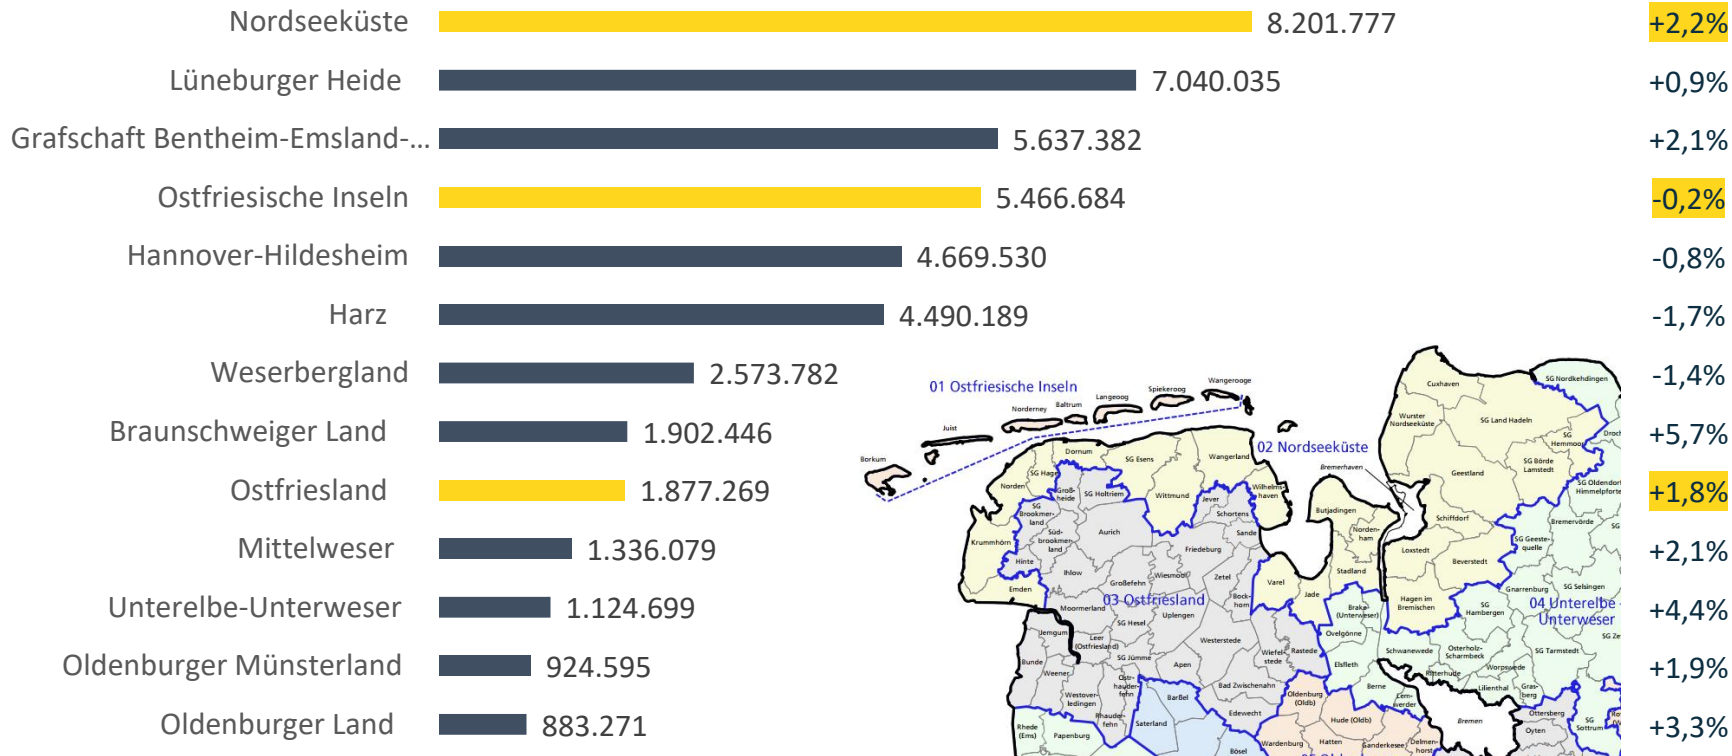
| Region | Wert | Veränderung |
|---|---|---|
| Nordseeküste | 8.201.777 | +2,2% |
| Lüneburger Heide | 7.040.035 | +0,9% |
| Grafschaft Bentheim-Emsland-… | 5.637.382 | +2,1% |
| Ostfriesische Inseln | 5.466.684 | -0,2% |
| Hannover-Hildesheim | 4.669.530 | -0,8% |
| Harz | 4.490.189 | -1,7% |
| Weserbergland | 2.573.782 | -1,4% |
| Braunschweiger Land | 1.902.446 | +5,7% |
| Ostfriesland | 1.877.269 | +1,8% |
| Mittelweser | 1.336.079 | +2,1% |
| Unterelbe-Unterweser | 1.124.699 | +4,4% |
| Oldenburger Münsterland | 924.595 | +1,9% |
| Oldenburger Land | 883.271 | +3,3% |

01 Ostfriesische Inseln
Borkum Juist Norderney Baltrum Langeoog Spiekeroog Wangerooge
02 Nordseeküste
03 Ostfriesland
04 Unterelbe Unterweser
Cuxhaven SG Nordkehdingen Wurster Nordseeküste SG Land Hadeln SG Hemmoor SG Börde Lamstedt Geestland Bremerhaven SG Oldendorf Himmelpforten Dornum SG Esens Wangerland Norden SG Hage Großheide SG Holtriem Wittmund Jever Wilhelmshaven Schortens Sande Butjadingen Nordenham Schiffdorf Bremervörde SG Geestequelle Loxstedt Beverstedt Krummhörn SG Brookmerland Südbrookmerland Aurich Friedeburg Hinte Ihlow Wiesmoor Zetel Varel Stadland Großefehn Emden Moormerland Bockhorn Jade Brake (Unterweser) Hagen im Bremischen SG Hambergen Gnarrenburg SG Selsingen SG Hesel Uplengen Westerstede Ovelgönne Jemgum Leer (Ostfriesland) SG Jümme Apen Wiefelstede Rastede Elsfleth Schwanewede Osterholz-Scharmbeck SG Tarmstedt Worpswede Bunde Weener Ostrhauderfehn Bad Zwischenahn Ritterhude Lilienthal Grasberg Westoverledingen Barßel Oldenburg (Oldb) Berne Lemwerder Rhauderfehn Edewecht Hude (Oldb) Bremen Ottersberg SG Sottrum Oyten Rhede (Ems) Papenburg Saterland Bösel Wardenburg Hatten Ganderkesee Delmenhorst